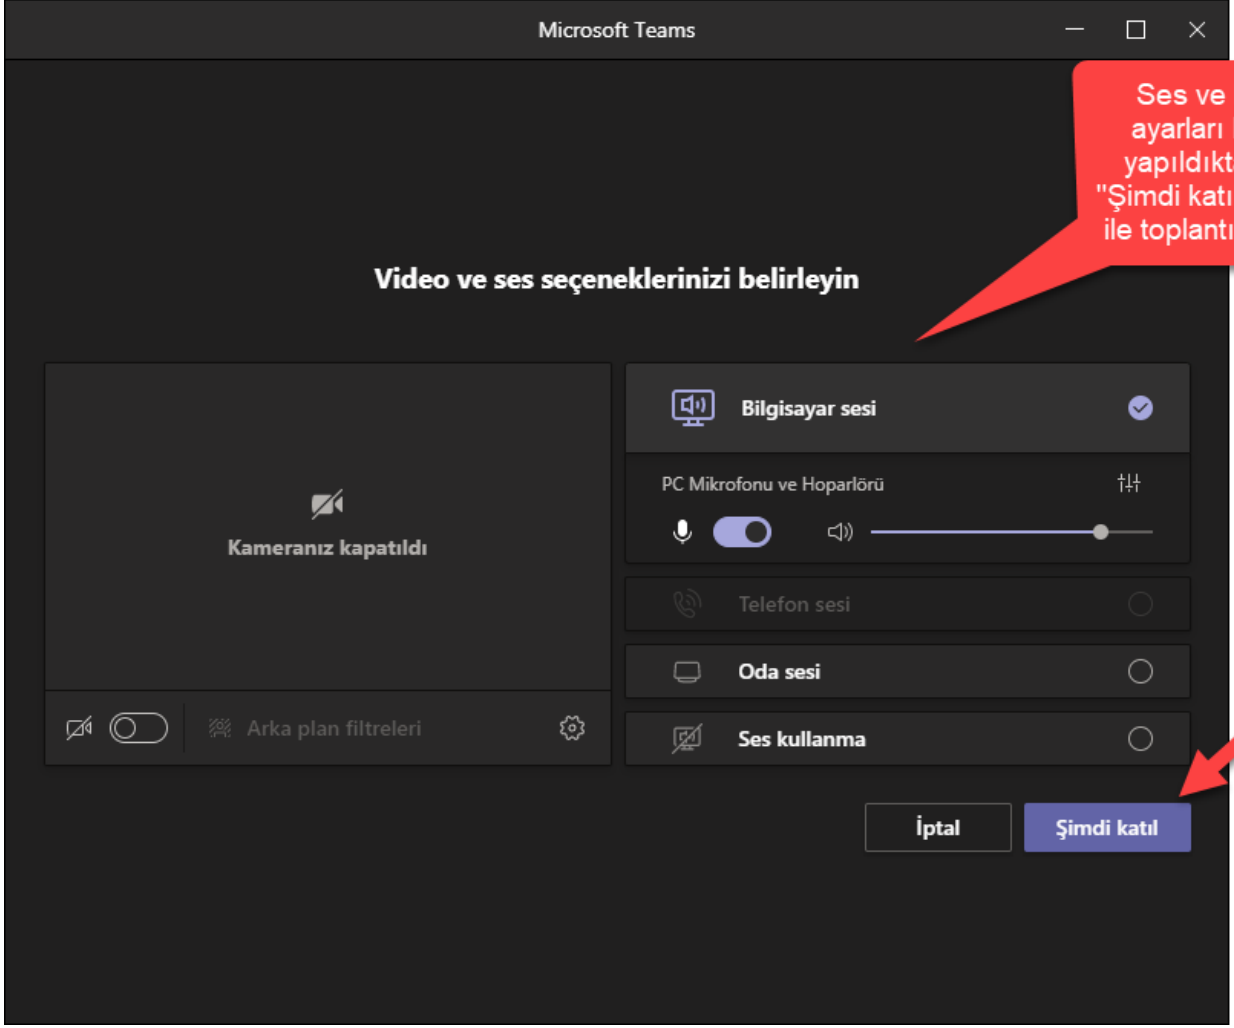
Microsoft Teams

Ses ve ayarları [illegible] yapıldıkt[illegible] "Şimdi katı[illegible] ile toplantı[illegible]

Video ve ses seçeneklerinizi belirleyin

Kameranız kapatıldı

Arka plan filtreleri

Bilgisayar sesi

PC Mikrofonu ve Hoparlörü

Telefon sesi

Oda sesi

Ses kullanma

İptal

Şimdi katıl